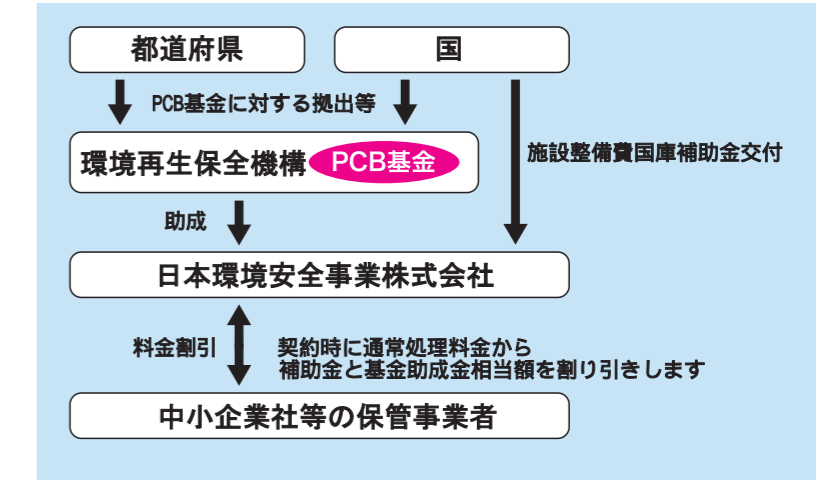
都道府県

国

PCB基金に対する拠出等

環境再生保全機構 PCB基金

施設整備費国庫補助金交付

助成

日本環境安全事業株式会社

料金割引

契約時に通常処理料金から
補助金と基金助成金相当額を割り引きします

中小企業社等の保管事業者